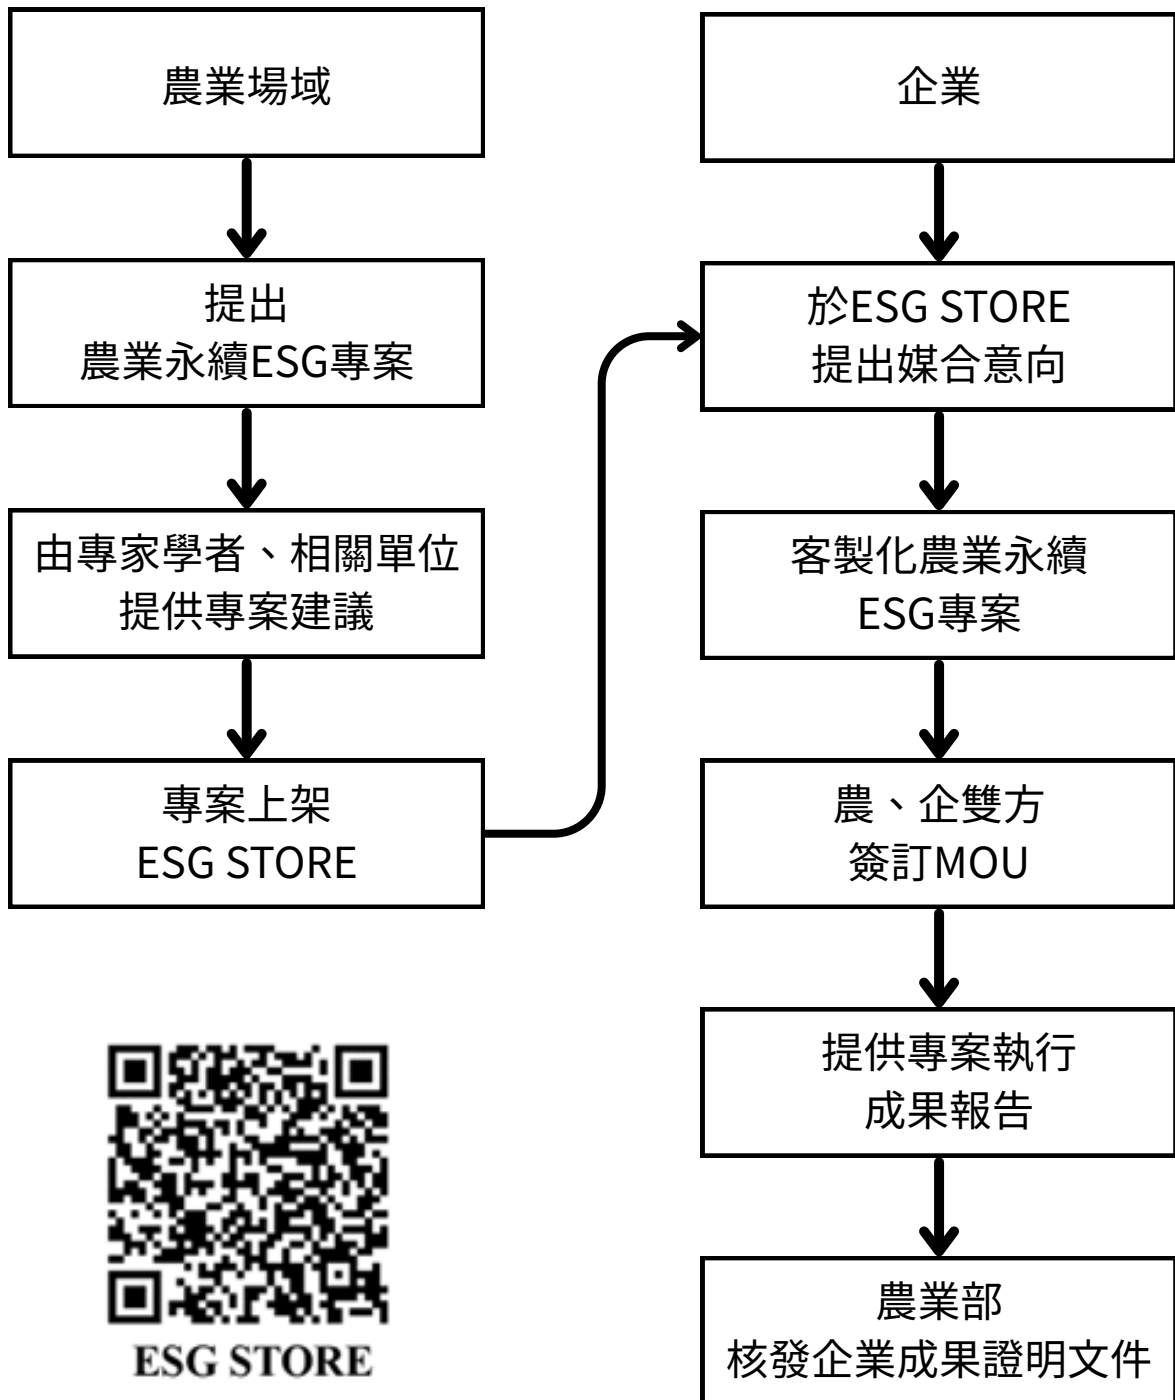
農業場域

提出
農業永續ESG專案

由專家學者、相關單位
提供專案建議

專案上架
ESG STORE

ESG STORE

企業

於ESG STORE
提出媒合意向

客製化農業永續
ESG專案

農、企雙方
簽訂MOU

提供專案執行
成果報告

農業部
核發企業成果證明文件